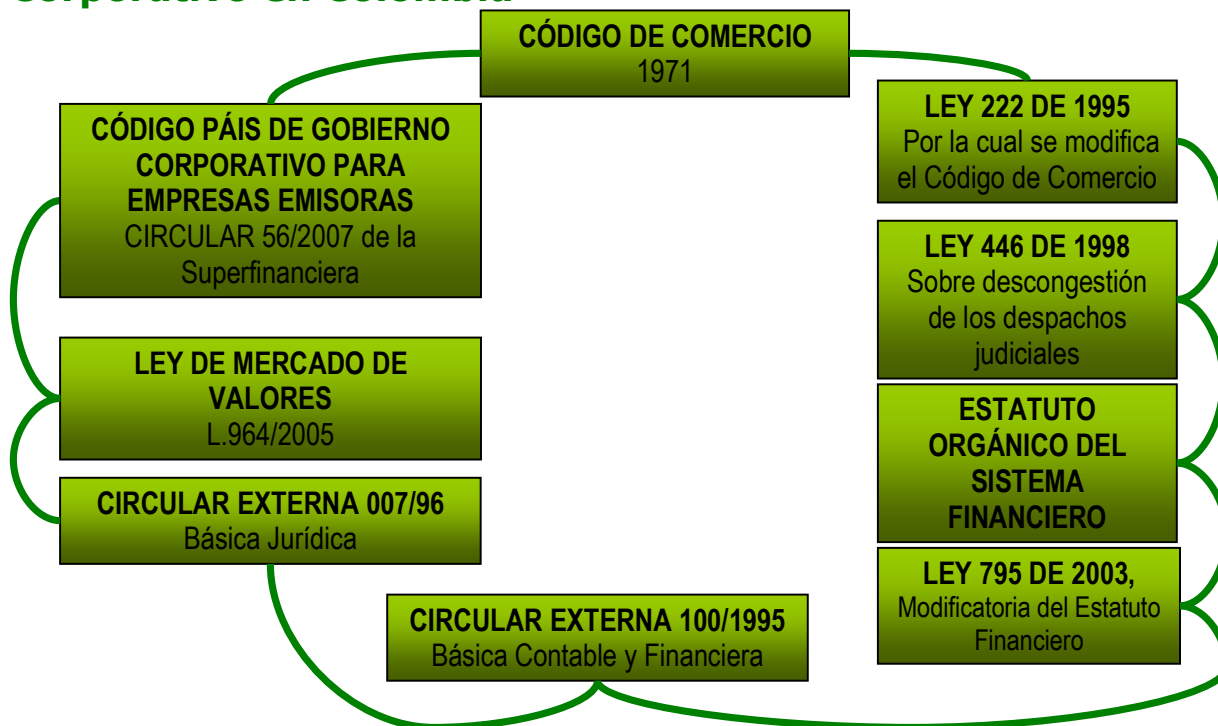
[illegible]

CÓDIGO DE COMERCIO
1971

LEY 222 DE 1995
Por la cual se modifica el Código de Comercio

LEY 446 DE 1998
Sobre descongestión de los despachos judiciales

ESTATUTO ORGÁNICO DEL SISTEMA FINANCIERO

LEY 795 DE 2003,
Modificatoria del Estatuto Financiero

CIRCULAR EXTERNA 100/1995
Básica Contable y Financiera

CIRCULAR EXTERNA 007/96
Básica Jurídica

LEY DE MERCADO DE VALORES
L.964/2005

CÓDIGO PÁIS DE GOBIERNO CORPORATIVO PARA EMPRESAS EMISORAS
CIRCULAR 56/2007 de la Superfinanciera